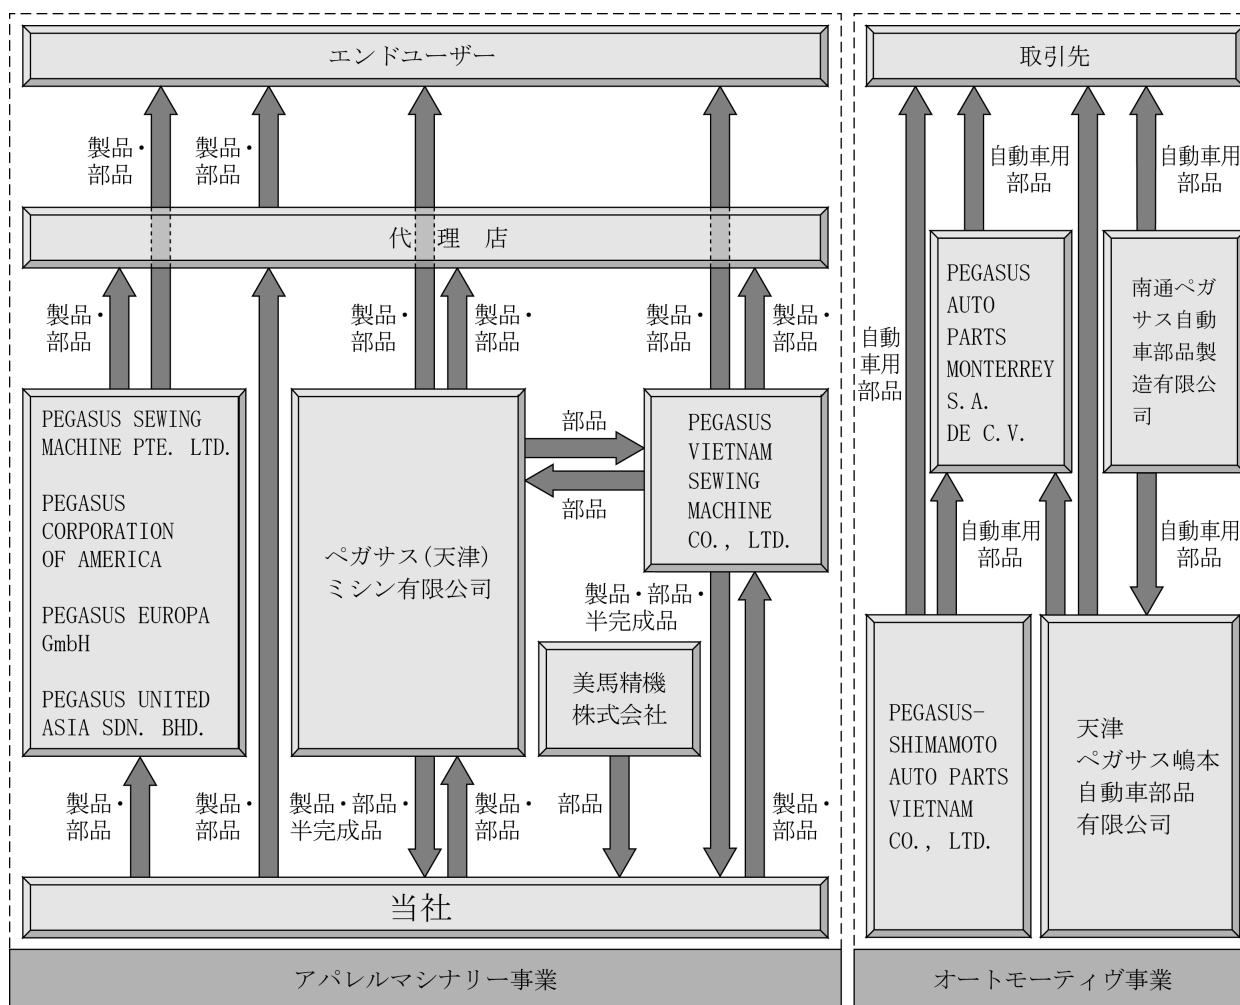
エンドユーザー

製品・部品

製品・部品

代理店

製品・部品

製品・部品

製品・部品

製品・部品

製品・部品

PEGASUS SEWING MACHINE PTE. LTD.

PEGASUS CORPORATION OF AMERICA

PEGASUS EUROPA GmbH

PEGASUS UNITED ASIA SDN. BHD.

ペガサス(天津)ミシン有限公司

部品

部品

PEGASUS VIETNAM SEWING MACHINE CO., LTD.

製品・部品・半完成品

美馬精機株式会社

製品・部品

製品・部品

製品・部品・半完成品

製品・部品

部品

製品・部品

当社

アパレルマシナリー事業

取引先

自動車用部品

自動車用部品

自動車用部品

PEGASUS AUTO PARTS MONTERREY S.A. DE C.V.

南通ペガサス自動車部品製造有限公司

自動車用部品

自動車用部品

PEGASUS-SHIMAMOTO AUTO PARTS VIETNAM CO., LTD.

天津ペガサス嶋本自動車部品有限公司

オートモーティヴ事業